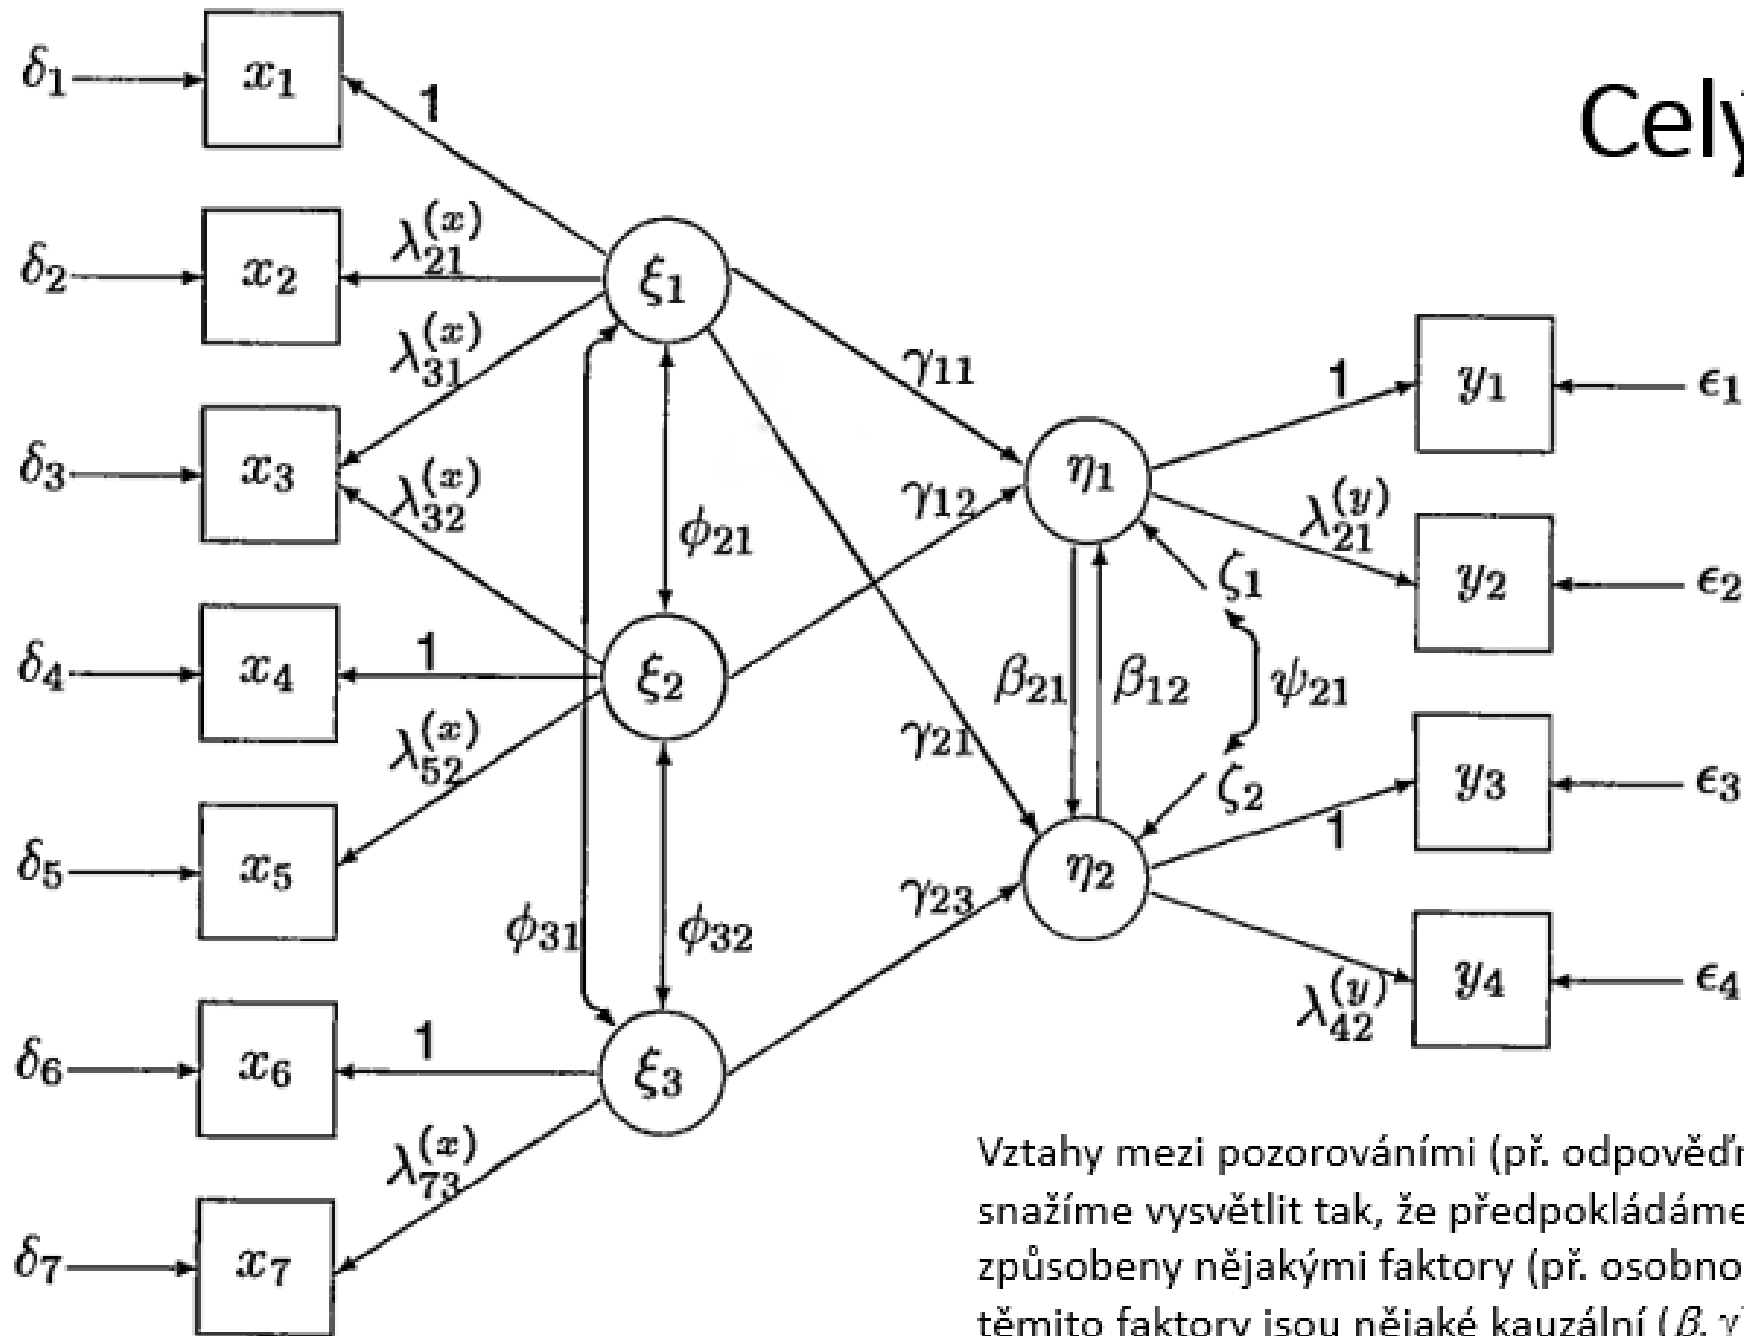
Celý

$\delta_1$ $x_1$ 1
$\delta_2$ $x_2$ $\lambda_{21}^{(x)}$
$\lambda_{31}^{(x)}$
$\delta_3$ $x_3$ $\lambda_{32}^{(x)}$
$\delta_4$ $x_4$ 1
$\lambda_{52}^{(x)}$
$\delta_5$ $x_5$
$\delta_6$ $x_6$ 1
$\lambda_{73}^{(x)}$
$\delta_7$ $x_7$

$\xi_1$ $\xi_2$ $\xi_3$ $\phi_{21}$ $\phi_{31}$ $\phi_{32}$

$\gamma_{11}$ $\gamma_{12}$ $\gamma_{21}$ $\gamma_{23}$

$\eta_1$ $\eta_2$ $\beta_{21}$ $\beta_{12}$ $\zeta_1$ $\zeta_2$ $\psi_{21}$

1 $y_1$ $\epsilon_1$
$\lambda_{21}^{(y)}$ $y_2$ $\epsilon_2$
1 $y_3$ $\epsilon_3$
$\lambda_{42}^{(y)}$ $y_4$ $\epsilon_4$

Vztahy mezi pozorováními (př. odpověď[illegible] snažíme vysvětlit tak, že předpokládáme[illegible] způsobeny nějakými faktory (př. osobno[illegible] těmito faktory jsou nějaké kauzální ($\beta$, $\gamma$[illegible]